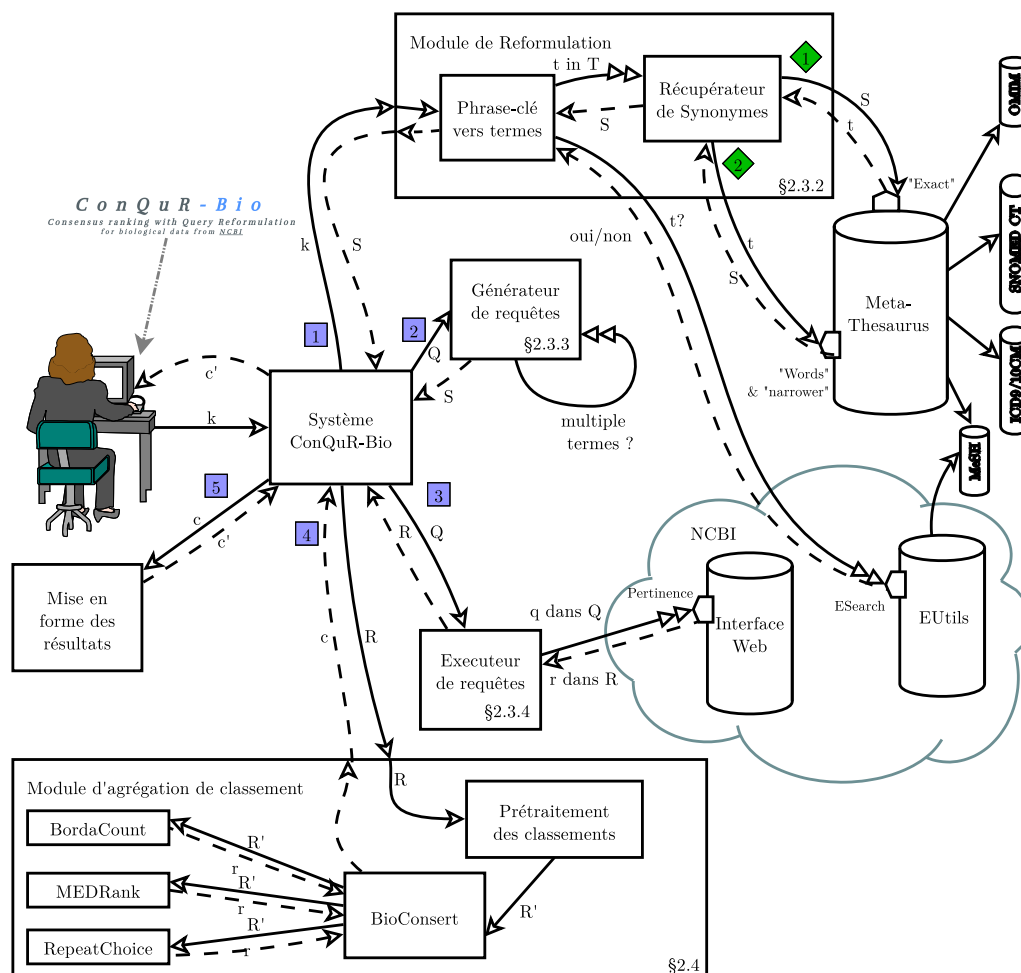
Module de Reformulation

Phrase-clé vers termes

t in T

Récupérateur de Synonymes

1

S

S

t

"Exact"

OMIM

§2.3.2

2

C o n Q u R - B i o
Consensus ranking with Query Reformulation for biological data from NCBI

k

S

oui/non

t?

t

S

Meta-Thesaurus

SNOMED CT

ICD9/10CM

"Words" & "narrower"

MeSH

1

2

Générateur de requêtes

§2.3.3

Q

S

multiple termes ?

c'

k

Système ConQuR-Bio

5

3

R

Q

NCBI

4

c

c'

Pertinence

Interface Web

ESearch

EUtils

Mise en forme des résultats

q dans Q

c

R

Executeur de requêtes

r dans R

§2.3.4

Module d'agrégation de classement

R

Prétraitement des classements

BordaCount

R'

r

MEDRank

R'

r

R'

BioConsert

RepeatChoice

R'

r

§2.4